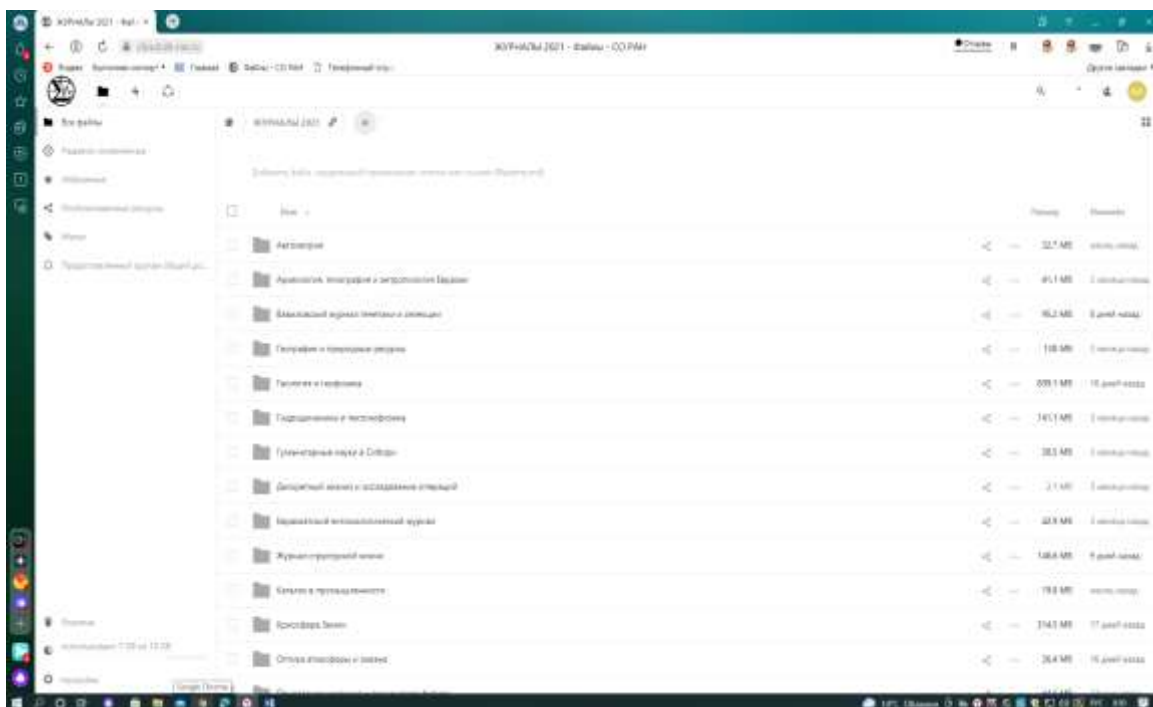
ЖУРНАЛЫ 2021 - Фай

ЖУРНАЛЫ 2021 - Файлы - СО РАН

Другие закладки

Все файлы

ЖУРНАЛЫ 2021

Имя

Размер

Изменён

Автометрия — 32.7 MB

Археология, этнография и антропология Евразии — 41.1 MB

Бавкальский журнал геопатии и геоэкологии — 16.2 MB — 5 дней назад

География и природные ресурсы — 118 MB

Геология и геофизика — 899.1 MB — 15 дней назад

Гидрология и гидрофизика — 141.1 MB

Гуманитарные науки в Сибири — 38.3 MB

Дискретный анализ и исследование операций — 2.1 MB

Евразийский энтомологический журнал — 42.9 MB

Журнал структурной химии — 148.6 MB — 9 дней назад

Катализ в промышленности — 19.6 MB

Криосфера Земли — 314.5 MB — 17 дней назад

Оптика атмосферы и океана — 26.4 MB — 15 дней назад

Google Chrome